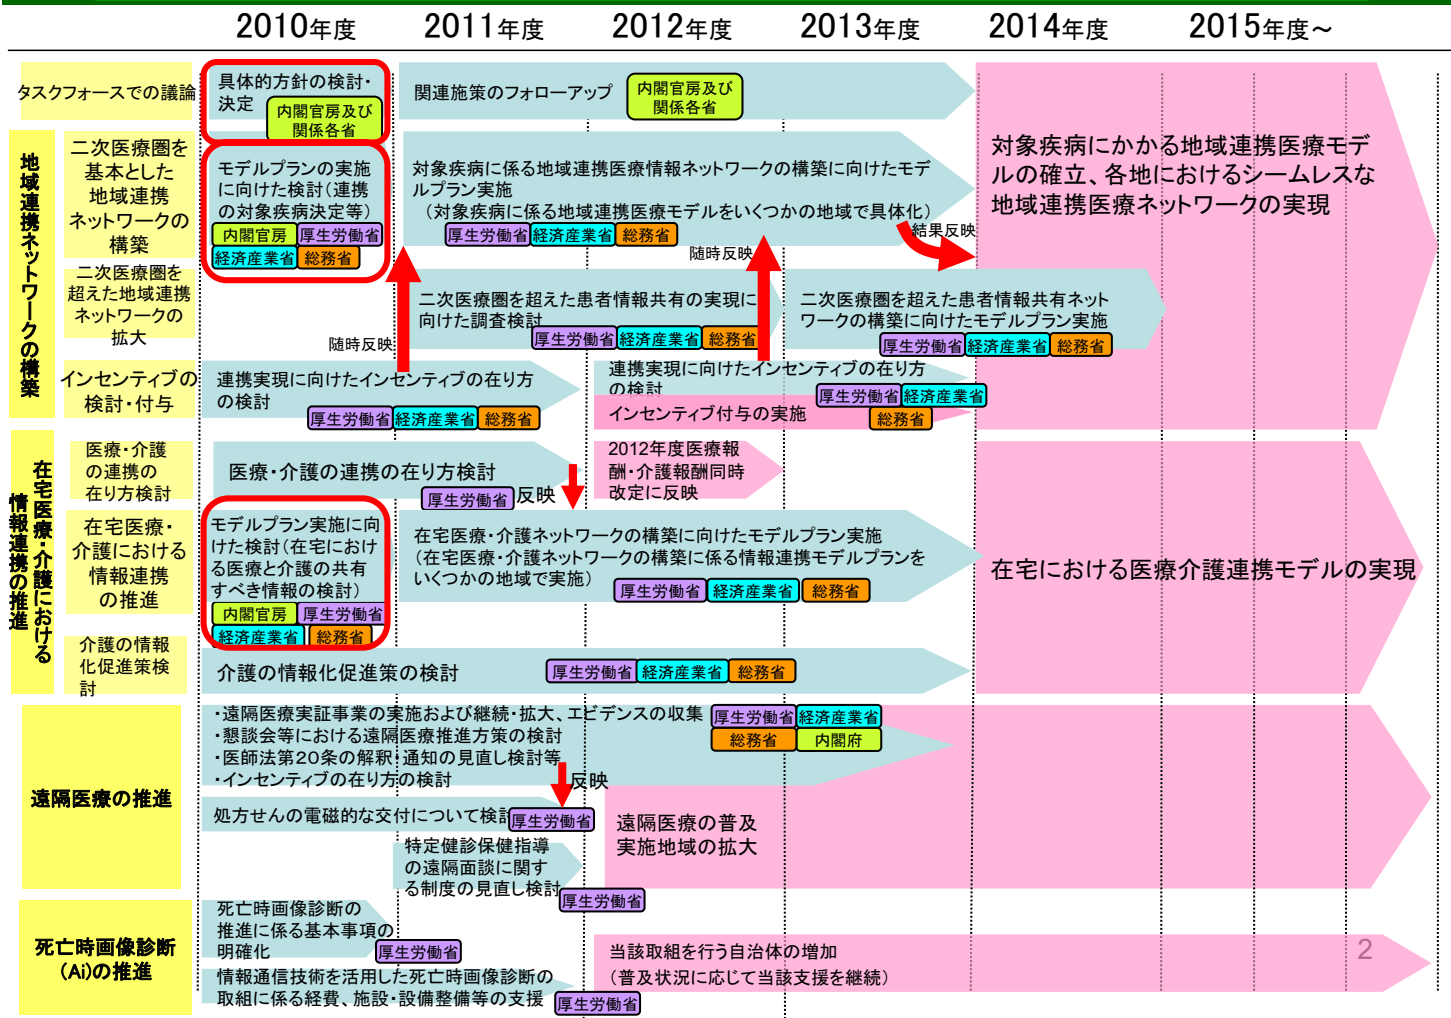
2010年度 2011年度 2012年度 2013年度 2014年度 2015年度～

タスクフォースでの議論

具体的方針の検討・決定 内閣官房及び関係各省

関連施策のフォローアップ 内閣官房及び関係各省

地域連携ネットワークの構築

二次医療圏を基本とした地域連携ネットワークの構築

モデルプランの実施に向けた検討（連携の対象疾病決定等） 内閣官房 厚生労働省 経済産業省 総務省

対象疾病に係る地域連携医療情報ネットワークの構築に向けたモデルプラン実施（対象疾病に係る地域連携医療モデルをいくつかの地域で具体化） 厚生労働省 経済産業省 総務省

結果反映

対象疾病にかかる地域連携医療モデルの確立、各地におけるシームレスな地域連携医療ネットワークの実現

随時反映

二次医療圏を超えた地域連携ネットワークの拡大

随時反映

二次医療圏を超えた患者情報共有の実現に向けた調査検討 厚生労働省 経済産業省 総務省

二次医療圏を超えた患者情報共有ネットワークの構築に向けたモデルプラン実施 厚生労働省 経済産業省 総務省

インセンティブの検討・付与

連携実現に向けたインセンティブの在り方の検討 厚生労働省 経済産業省 総務省

連携実現に向けたインセンティブの在り方の検討 厚生労働省 経済産業省

インセンティブ付与の実施 総務省

在宅医療・介護における情報連携の推進

医療・介護の連携の在り方検討

医療・介護の連携の在り方検討 厚生労働省 反映

2012年度医療報酬・介護報酬同時改定に反映

在宅医療・介護における情報連携の推進

モデルプラン実施に向けた検討（在宅における医療と介護の共有すべき情報の検討） 内閣官房 厚生労働省 経済産業省 総務省

在宅医療・介護ネットワークの構築に向けたモデルプラン実施（在宅医療・介護ネットワークの構築に係る情報連携モデルプランをいくつかの地域で実施） 厚生労働省 経済産業省 総務省

在宅における医療介護連携モデルの実現

介護の情報化促進策検討

介護の情報化促進策の検討 厚生労働省 経済産業省 総務省

遠隔医療の推進

・遠隔医療実証事業の実施および継続・拡大、エビデンスの収集
・懇談会等における遠隔医療推進方策の検討
・医師法第20条の解釈・通知の見直し検討等
・インセンティブの在り方の検討
厚生労働省 経済産業省 総務省 内閣府

反映

処方せんの電磁的な交付について検討 厚生労働省

特定健診保健指導の遠隔面談に関する制度の見直し検討 厚生労働省

遠隔医療の普及実施地域の拡大

死亡時画像診断（Ai）の推進

死亡時画像診断の推進に係る基本事項の明確化 厚生労働省

情報通信技術を活用した死亡時画像診断の取組に係る経費、施設・設備整備等の支援 厚生労働省

当該取組を行う自治体の増加（普及状況に応じて当該支援を継続）

2